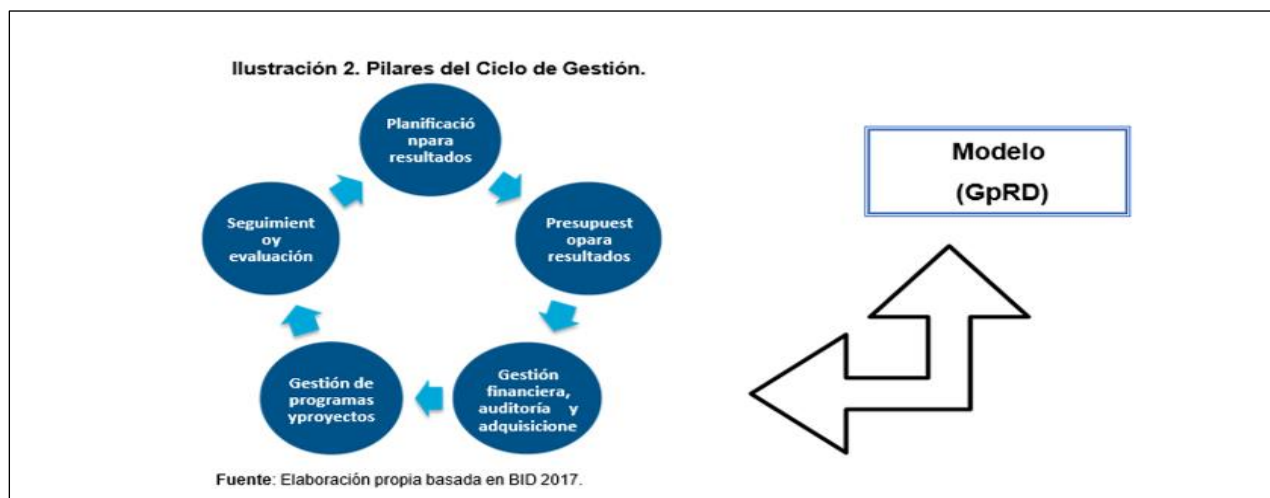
Ilustración 2. Pilares del Ciclo de Gestión.

Planificació npara resultados

Presupuest opara resultados

Gestión financiera, auditoría y adquisicione

Gestión de programas yproyectos

Seguimient oy evaluación

Modelo (GpRD)

Fuente: Elaboración propia basada en BID 2017.